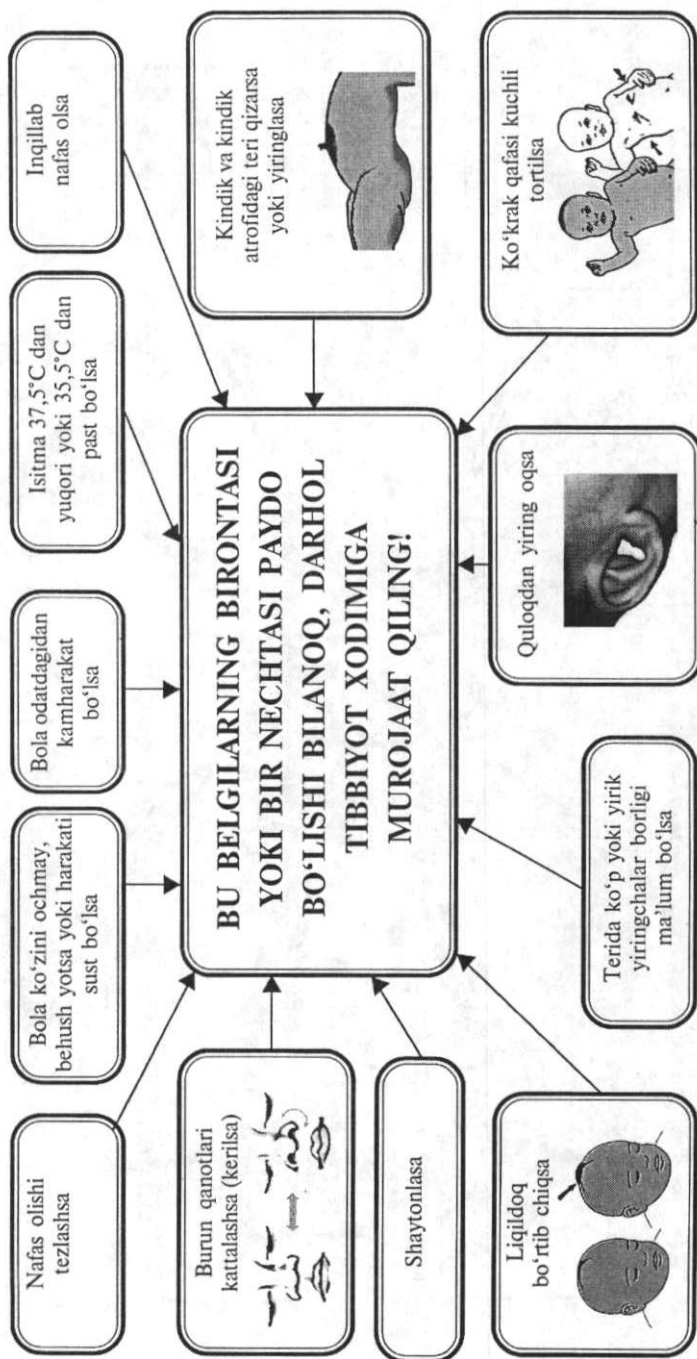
BU BELGILARNING BIRONTASI YOKI BIR NECHTASI PAYDO BO'LISHI BILANOQ, DARHOL TIBBIYOT XODIMIGA MUROJAAT QILING!

Nafas olishi tezlashsa

Bola ko'zini ochmay, behush yotsa yoki harakati sust bo'lsa

Bola odatdagidan kamharakat bo'lsa

Isitma 37,5°C dan yuqori yoki 35,5°C dan past bo'lsa

Inqillab nafas olsa

Kindik va kindik atrofidagi teri qizarsa yoki yiringlasa

Ko'krak qafasi kuchli tortilsa

Quloqdan yiring oqsa

Terida ko'p yoki yirik yiringchalar borligi ma'lum bo'lsa

Liqildoq bo'rtib chiqsa

Shaytonlasa

Burun qanotlari kattalashsa (kerilsa)